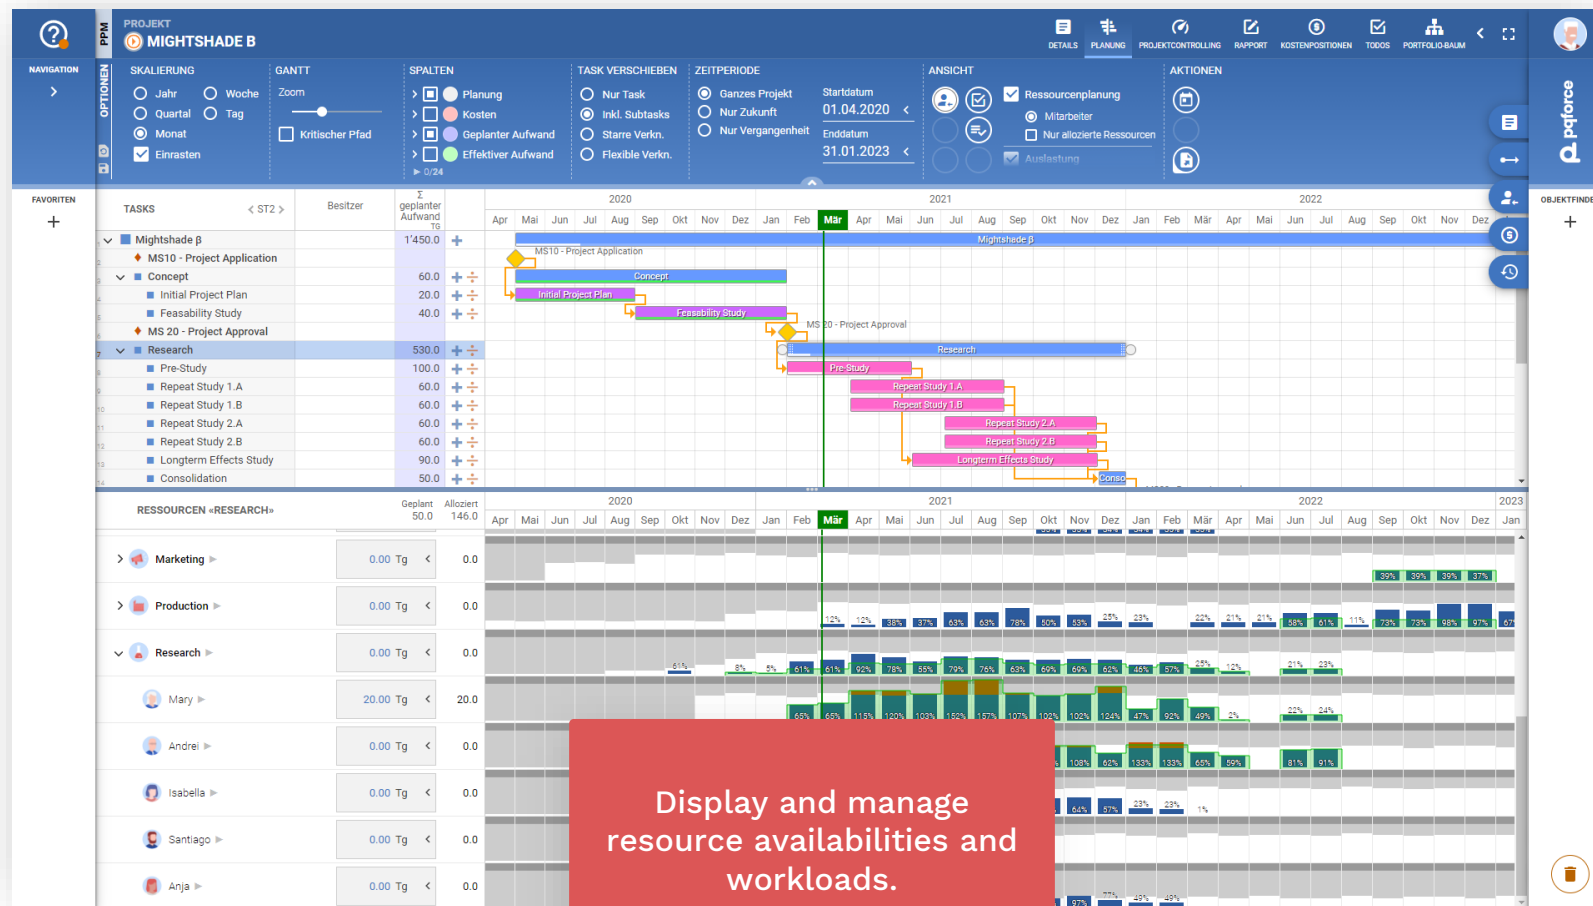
PPM PROJEKT MIGHTSHADE B

DETAILS PLANUNG PROJEKTCONTROLLING RAPPORT KOSTENPOSITIONEN TODOS PORTFOLIO-BAUM

NAVIGATION

OPTIONEN

SKALIERUNG
Jahr Woche
Quartal Tag
Monat
Einrasten

GANTT
Zoom
Kritischer Pfad

SPALTEN
Planung
Kosten
Geplanter Aufwand
Effektiver Aufwand
0/24

TASK VERSCHIEBEN
Nur Task
Inkl. Subtasks
Starre Verkn.
Flexible Verkn.

ZEITPERIODE
Ganzes Projekt
Nur Zukunft
Nur Vergangenheit
Startdatum 01.04.2020
Enddatum 31.01.2023

ANSICHT
Ressourcenplanung
Mitarbeiter
Nur allozierte Ressourcen
Auslastung

AKTIONEN

proforce

FAVORITEN

OBJEKTFINDER

TASKS ST2 Besitzer geplanter Aufwand TG

2020 2021 2022
Apr Mai Jun Jul Aug Sep Okt Nov Dez Jan Feb Mär Apr Mai Jun Jul Aug Sep Okt Nov Dez Jan Feb Mär Apr Mai Jun Jul Aug Sep Okt Nov Dez

| Task | Aufwand |
|---|---|
| Mightshade β | 1'450.0 |
| MS10 - Project Application | |
| Concept | 60.0 |
| Initial Project Plan | 20.0 |
| Feasability Study | 40.0 |
| MS 20 - Project Approval | |
| Research | 530.0 |
| Pre-Study | 100.0 |
| Repeat Study 1.A | 60.0 |
| Repeat Study 1.B | 60.0 |
| Repeat Study 2.A | 60.0 |
| Repeat Study 2.B | 60.0 |
| Longterm Effects Study | 90.0 |
| Consolidation | 50.0 |

Mightshade β
MS10 - Project Application
Concept
Initial Project Plan
Feasability Study
MS 20 - Project Approval
Research
Pre-Study
Repeat Study 1.A
Repeat Study 1.B
Repeat Study 2.A
Repeat Study 2.B
Longterm Effects Study
Conso

RESSOURCEN «RESEARCH» Geplant 50.0 Alloziert 146.0

2020 2021 2022 2023
Apr Mai Jun Jul Aug Sep Okt Nov Dez Jan Feb Mär Apr Mai Jun Jul Aug Sep Okt Nov Dez Jan Feb Mär Apr Mai Jun Jul Aug Sep Okt Nov Dez Jan

| Ressource | Tg | |
|---|---|---|
| Marketing | 0.00 Tg | 0.0 |
| Production | 0.00 Tg | 0.0 |
| Research | 0.00 Tg | 0.0 |
| Mary | 20.00 Tg | 20.0 |
| Andrei | 0.00 Tg | 0.0 |
| Isabella | 0.00 Tg | 0.0 |
| Santiago | 0.00 Tg | 0.0 |
| Anja | 0.00 Tg | 0.0 |

39% 39% 39% 37%
12% 12% 38% 37% 63% 63% 78% 50% 53% 25% 23% 22% 21% 21% 58% 61% 11% 73% 73% 98% 97% 67
61% 8% 5% 61% 61% 92% 78% 55% 79% 76% 63% 69% 69% 62% 45% 57% 25% 12% 21% 23%
65% 65% 115% 120% 103% 152% 157% 107% 102% 102% 124% 47% 92% 49% 2% 22% 24%
108% 62% 133% 133% 65% 59% 81% 91%
64% 57% 23% 23% 1%
77% 49% 49%
97%

Display and manage resource availabilities and workloads.